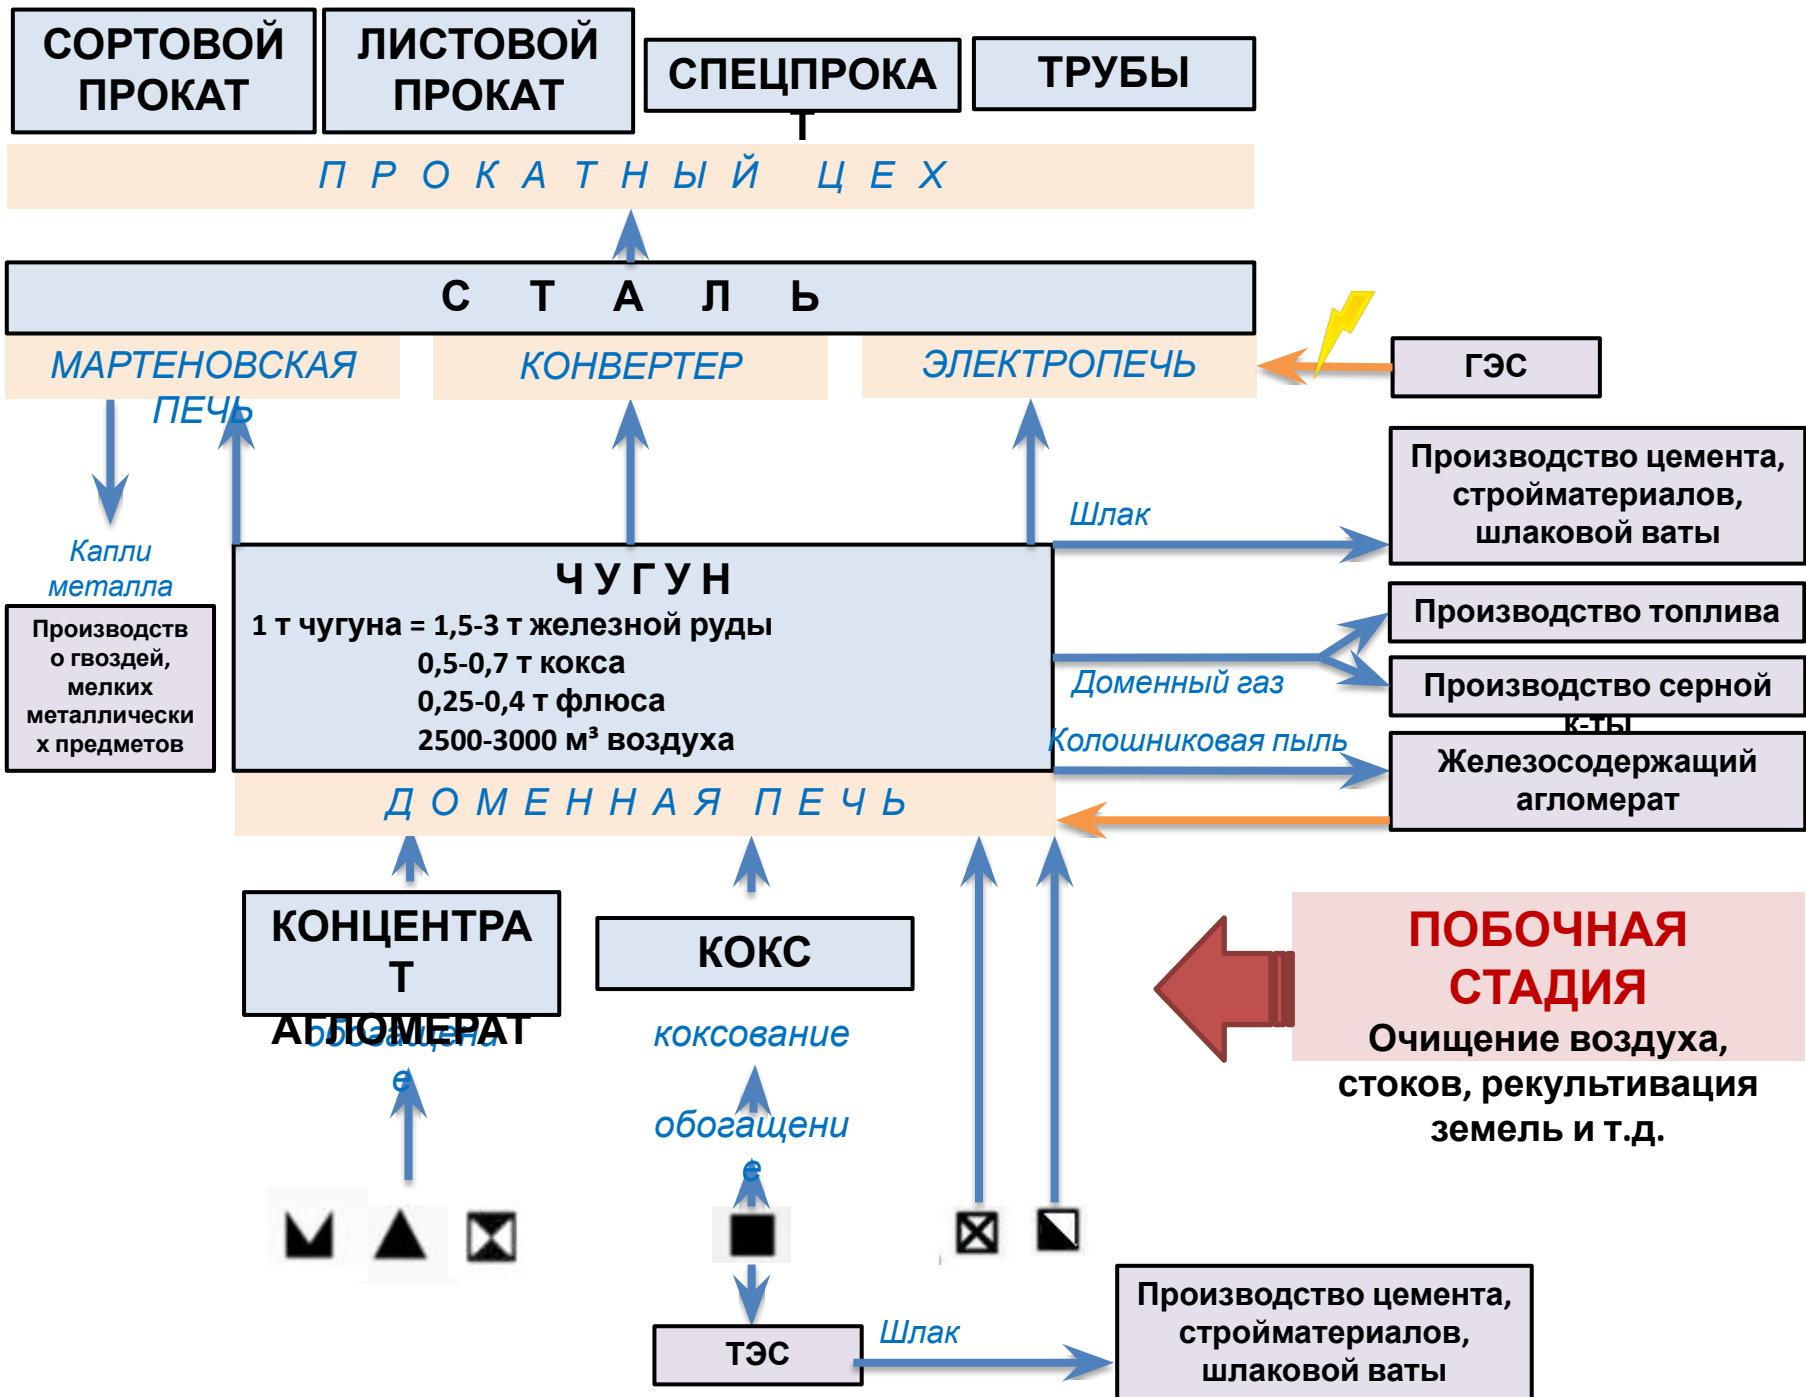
СОРТОВОЙ ПРОКАТ

ЛИСТОВОЙ ПРОКАТ

СПЕЦПРОКАТ

ТРУБЫ

П Р О К А Т Н Ы Й Ц Е Х

С Т А Л Ь

МАРТЕНОВСКАЯ ПЕЧЬ

КОНВЕРТЕР

ЭЛЕКТРОПЕЧЬ

ГЭС

Производство цемента, стройматериалов, шлаковой ваты

Шлак

Капли металла

Производство гвоздей, мелких металлических предметов

ЧУГУН

1 т чугуна = 1,5-3 т железной руды
0,5-0,7 т кокса
0,25-0,4 т флюса
2500-3000 м³ воздуха

Производство топлива

Доменный газ

Производство серной к-ты

Колошниковая пыль

Железосодержащий агломерат

Д О М Е Н Н А Я П Е Ч Ь

КОНЦЕНТРАТ АГЛОМЕРАТ

обогащение

КОКС

коксование

обогащение

ПОБОЧНАЯ СТАДИЯ
Очищение воздуха, стоков, рекультивация земель и т.д.

ТЭС

Шлак

Производство цемента, стройматериалов, шлаковой ваты